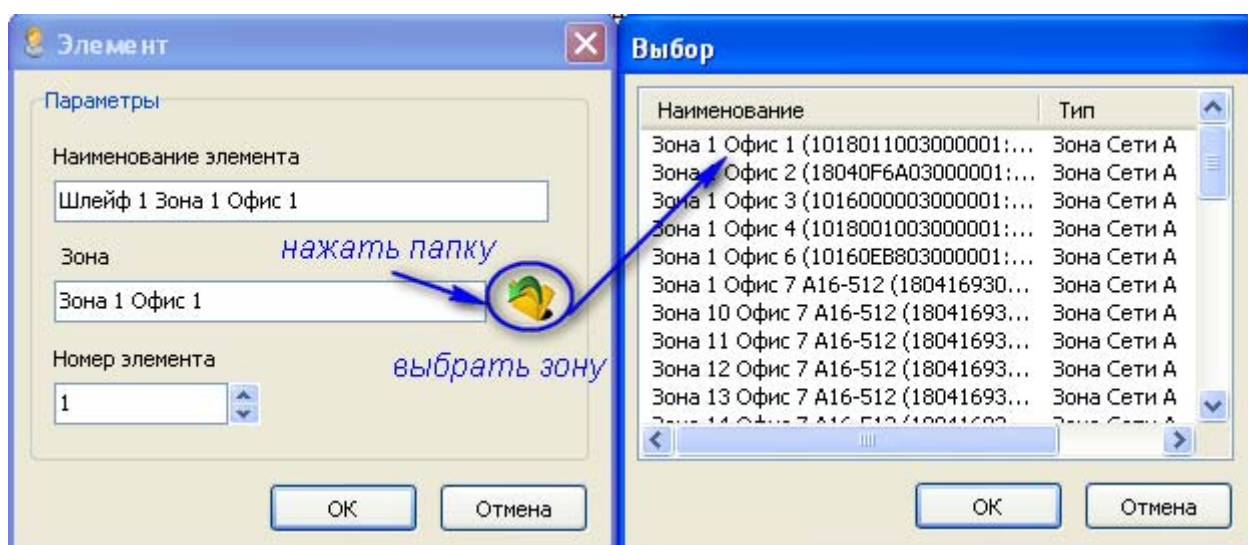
Элемент

Параметры

Наименование элемента

Шлейф 1 Зона 1 Офис 1

Зона

нажать папку

Зона 1 Офис 1

Номер элемента

выбрать зону

1

OK

Отмена

Выбор

| Наименование | Тип |
|---|---|
| Зона 1 Офис 1 (1018011003000001:... | Зона Сети А |
| Зона 1 Офис 2 (18040F6A03000001:... | Зона Сети А |
| Зона 1 Офис 3 (1016000003000001:... | Зона Сети А |
| Зона 1 Офис 4 (1018001003000001:... | Зона Сети А |
| Зона 1 Офис 6 (10160EB803000001:... | Зона Сети А |
| Зона 1 Офис 7 А16-512 (180416930... | Зона Сети А |
| Зона 10 Офис 7 А16-512 (18041693... | Зона Сети А |
| Зона 11 Офис 7 А16-512 (18041693... | Зона Сети А |
| Зона 12 Офис 7 А16-512 (18041693... | Зона Сети А |
| Зона 13 Офис 7 А16-512 (18041693... | Зона Сети А |
| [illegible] | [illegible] |

OK

Отмена